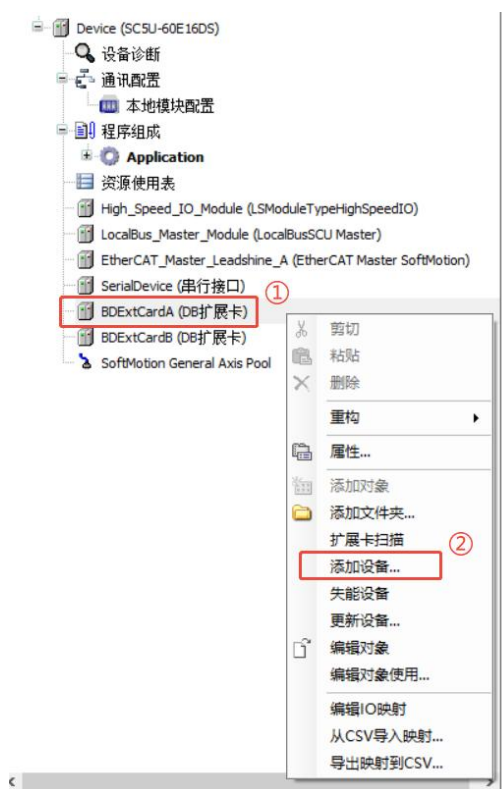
Device (SC5U-60E16DS)
设备诊断
通讯配置
本地模块配置
程序组成
Application
资源使用表
High_Speed_IO_Module (LSModuleTypeHighSpeedIO)
LocalBus_Master_Module (LocalBusSCU Master)
EtherCAT_Master_Leadshine_A (EtherCAT Master SoftMotion)
SerialDevice (串行接口)
BDExtCardA (DB扩展卡) ①
BDExtCardB (DB扩展卡)
SoftMotion General Axis Pool

剪切
粘贴
删除
重构
属性...
添加对象
添加文件夹...
扩展卡扫描 ②
添加设备...
失能设备
更新设备...
编辑对象
编辑对象使用...
编辑IO映射
从CSV导入映射...
导出映射到CSV...